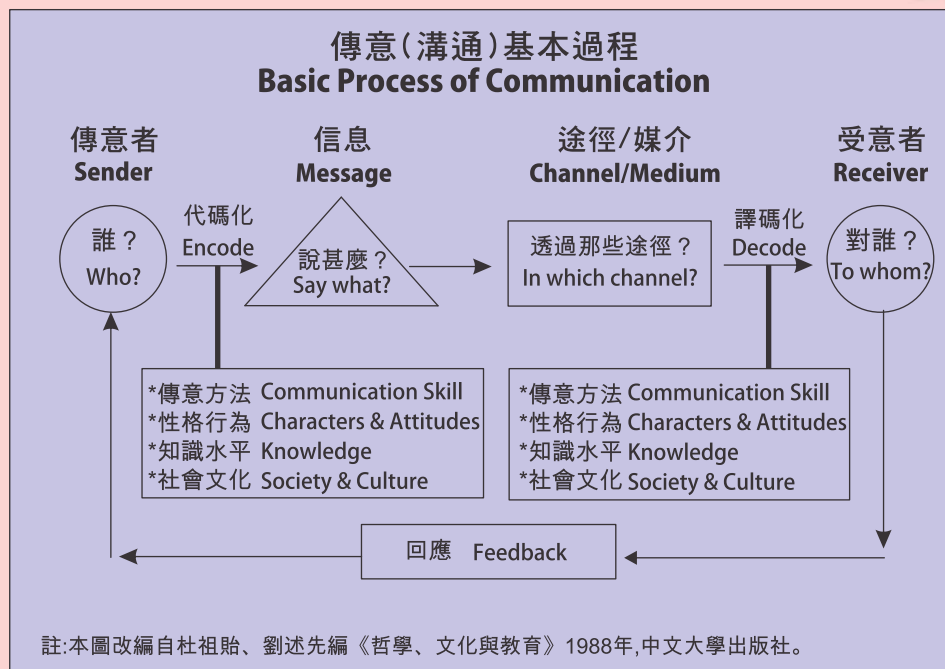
傳意(溝通)基本過程
Basic Process of Communication

傳意者
Sender

信息
Message

途徑/媒介
Channel/Medium

受意者
Receiver

誰？
Who?

代碼化
Encode

說甚麼？
Say what?

透過那些途徑？
In which channel?

譯碼化
Decode

對誰？
To whom?

*傳意方法 Communication Skill
*性格行為 Characters & Attitudes
*知識水平 Knowledge
*社會文化 Society & Culture

*傳意方法 Communication Skill
*性格行為 Characters & Attitudes
*知識水平 Knowledge
*社會文化 Society & Culture

回應 Feedback

註:本圖改編自杜祖貽、劉述先編《哲學、文化與教育》1988年,中文大學出版社。